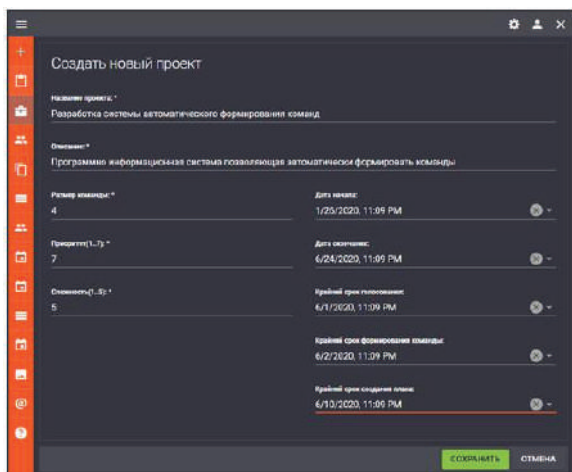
Создать новый проект

Название проекта: *
Разработка системы автоматического формирования команд

Описание: *
Программно информационная система позволяющая автоматически формировать команды

Размер команды: *
4

Дата начала:
1/25/2020, 11:09 PM

Приоритет(1..7): *
7

Дата окончания:
6/24/2020, 11:09 PM

Сложность(1..5): *
5

Крайний срок голосования:
6/1/2020, 11:09 PM

Крайний срок формирования команды:
6/2/2020, 11:09 PM

Крайний срок создания плана:
6/10/2020, 11:09 PM

СОХРАНИТЬ
ОТМЕНА